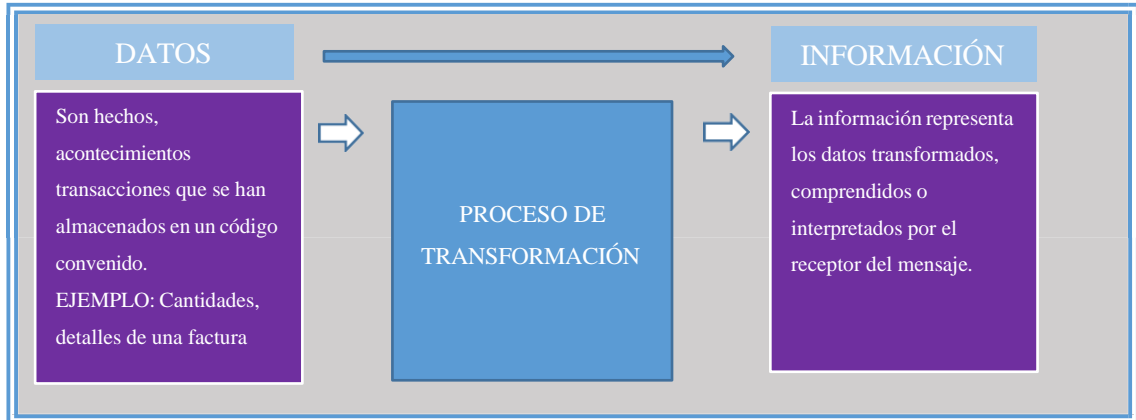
DATOS

INFORMACIÓN

Son hechos, acontecimientos transacciones que se han almacenados en un código convenido.
EJEMPLO: Cantidades, detalles de una factura

PROCESO DE TRANSFORMACIÓN

La información representa los datos transformados, comprendidos o interpretados por el receptor del mensaje.